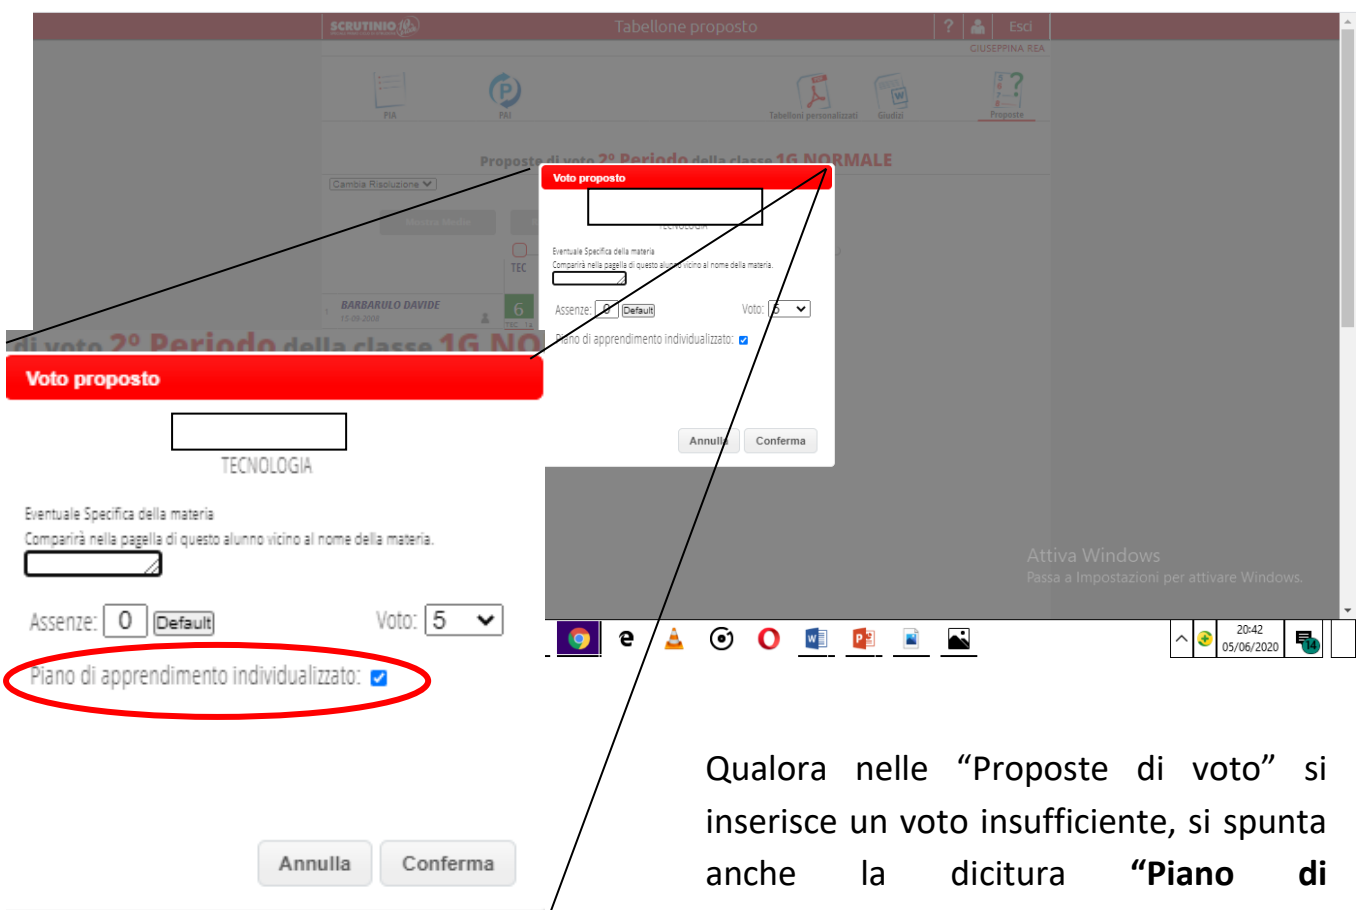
SCRUTINIO

Tabellone proposto

?

Esci

GIUSEPPINA REA

PIA

PAI

Tabelloni personalizzati

Giudizi

Proposte

Proposte di voto 2° Periodo della classe 1G NORMALE

Cambia Risoluzione

TEC

BARBARULO DAVIDE

6

Voto proposto

TECNOLOGIA

Eventuale Specifica della materia

Comparirà nella pagella di questo alunno vicino al nome della materia.

Assenze: 0 Default

Voto: 5

Piano di apprendimento individualizzato:

Annulla

Conferma

Attiva Windows

Passa a Impostazioni per attivare Windows.

20:42
05/06/2020

14

di voto 2° Periodo della classe 1G NO

Voto proposto

TECNOLOGIA

Eventuale Specifica della materia

Comparirà nella pagella di questo alunno vicino al nome della materia.

Assenze: 0 Default

Voto: 5

Piano di apprendimento individualizzato:

Annulla Conferma

Qualora nelle “Proposte di voto” si inserisce un voto insufficiente, si spunta anche la dicitura **“Piano di**